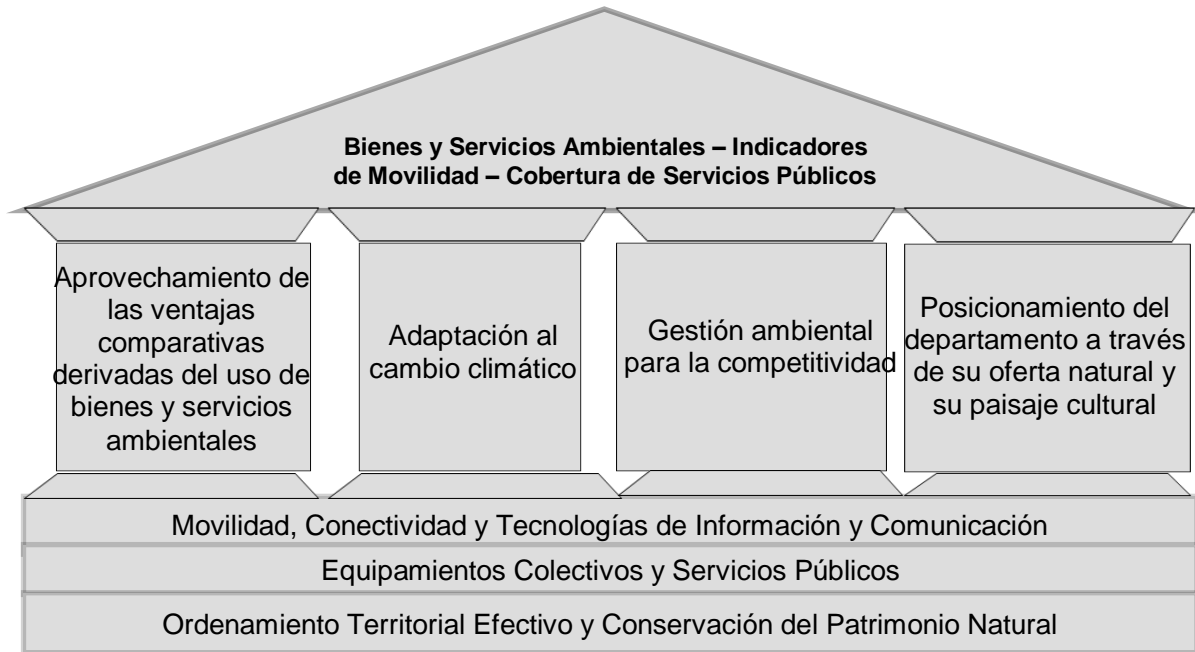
**Bienes y Servicios Ambientales – Indicadores de Movilidad – Cobertura de Servicios Públicos**

Aprovechamiento de las ventajas comparativas derivadas del uso de bienes y servicios ambientales

Adaptación al cambio climático

Gestión ambiental para la competitividad

Posicionamiento del departamento a través de su oferta natural y su paisaje cultural

Movilidad, Conectividad y Tecnologías de Información y Comunicación

Equipamientos Colectivos y Servicios Públicos

Ordenamiento Territorial Efectivo y Conservación del Patrimonio Natural